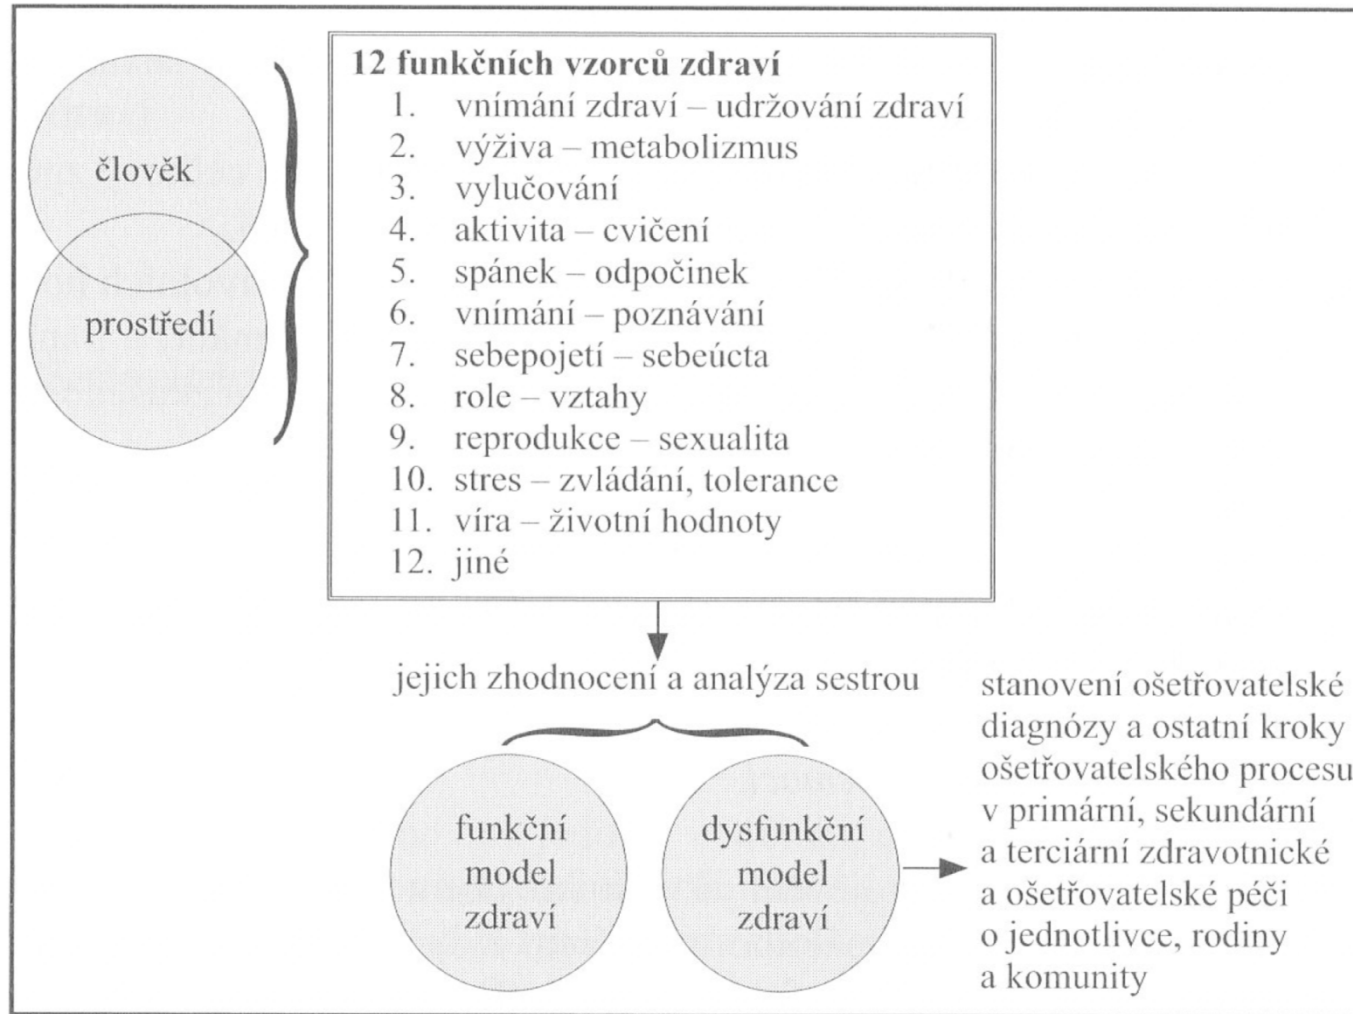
člověk

prostředí

**12 funkčních vzorců zdraví**

1. vnímání zdraví – udržování zdraví
2. výživa – metabolizmus
3. vylučování
4. aktivita – cvičení
5. spánek – odpočinek
6. vnímání – poznávání
7. sebepojetí – sebeúcta
8. role – vztahy
9. reprodukce – sexualita
10. stres – zvládání, tolerance
11. víra – životní hodnoty
12. jiné

jejich zhodnocení a analýza sestrou

funkční model zdraví

dysfunkční model zdraví

stanovení ošetřovatelské diagnózy a ostatní kroky ošetřovatelského procesu v primární, sekundární a terciární zdravotnické a ošetřovatelské péči o jednotlivce, rodiny a komunity